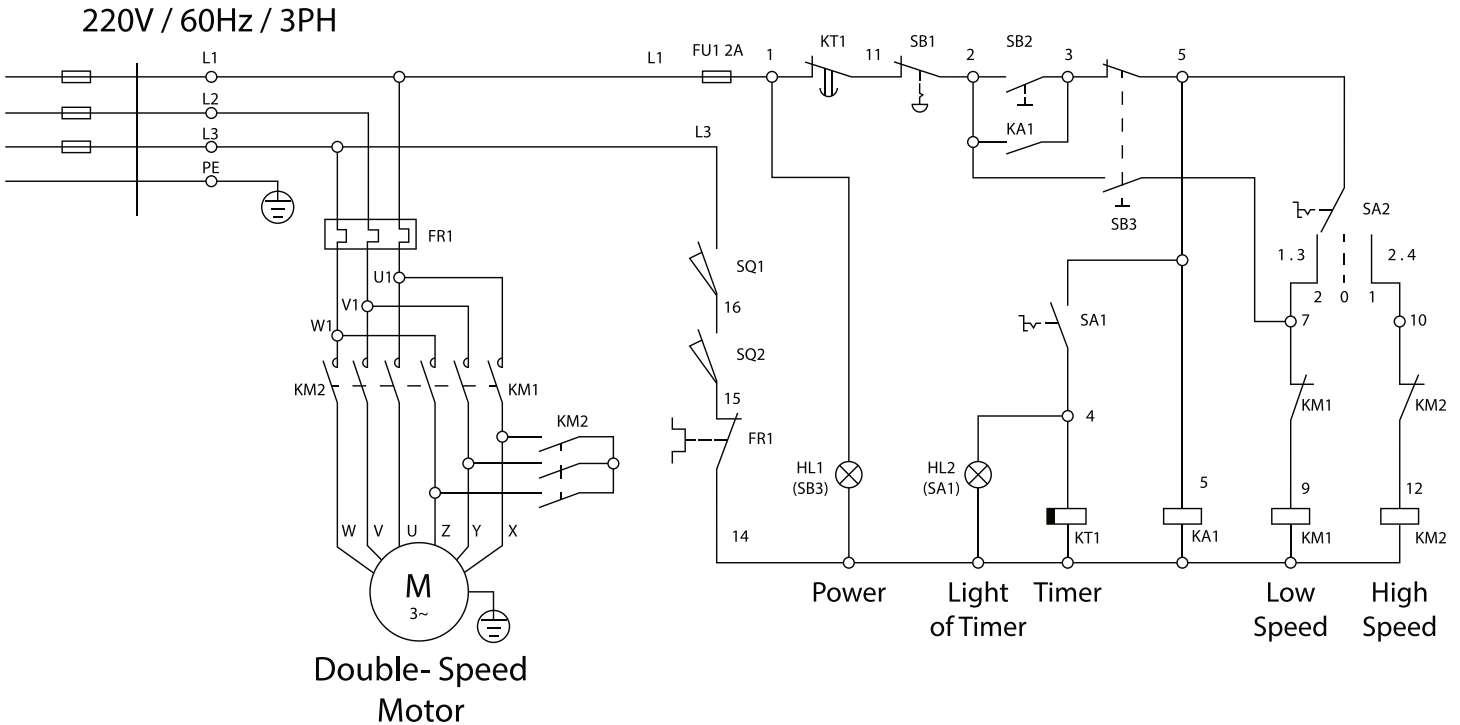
220V / 60Hz / 3PH

L1
L2
L3
PE
FR1
U1
V1
W1
KM2
KM1
KM2
W V U Z Y X
M
3~
Double- Speed Motor

L1 FU1 2A 1 KT1 11 SB1 2 SB2 3 5
KA1
SB3
L3
SQ1
16
SQ2
15
FR1
14
HL1 (SB3)
HL2 (SA1)
SA1
4
KT1
5
KA1
SA2
1.3
2.4
2 0 1
7
10
KM1
KM2
9
12
KM1
KM2

Power
Light of Timer
Timer
Low Speed
High Speed